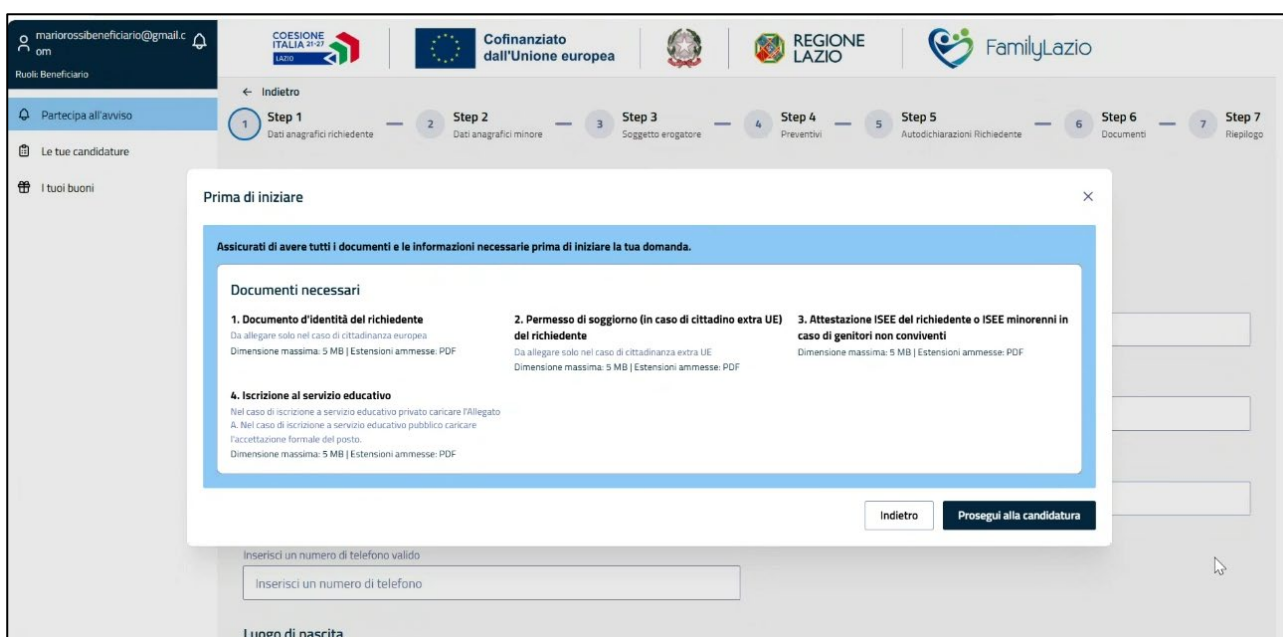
mariorossibeneficiario@gmail.com
Ruoli: Beneficiario

Partecipa all'avviso
Le tue candidature
I tuoi buoni

COESIONE ITALIA 21-27 LAZIO
Cofinanziato dall'Unione europea
REGIONE LAZIO
FamilyLazio

← Indietro

1 Step 1 Dati anagrafici richiedente
2 Step 2 Dati anagrafici minore
3 Step 3 Soggetto erogatore
4 Step 4 Preventivi
5 Step 5 Autodichiarazioni Richiedente
6 Step 6 Documenti
7 Step 7 Riepilogo

Prima di iniziare

Assicurati di avere tutti i documenti e le informazioni necessarie prima di iniziare la tua domanda.

Documenti necessari

1. Documento d'identità del richiedente
Da allegare solo nel caso di cittadinanza europea
Dimensione massima: 5 MB | Estensioni ammesse: PDF

2. Permesso di soggiorno (in caso di cittadino extra UE) del richiedente
Da allegare solo nel caso di cittadinanza extra UE
Dimensione massima: 5 MB | Estensioni ammesse: PDF

3. Attestazione ISEE del richiedente o ISEE minorenni in caso di genitori non conviventi
Dimensione massima: 5 MB | Estensioni ammesse: PDF

4. Iscrizione al servizio educativo
Nel caso di iscrizione a servizio educativo privato caricare l'Allegato A. Nel caso di iscrizione a servizio educativo pubblico caricare l'accettazione formale del posto.
Dimensione massima: 5 MB | Estensioni ammesse: PDF

Indietro
Prosegui alla candidatura

Inserisci un numero di telefono valido
Inserisci un numero di telefono

Luogo di nascita